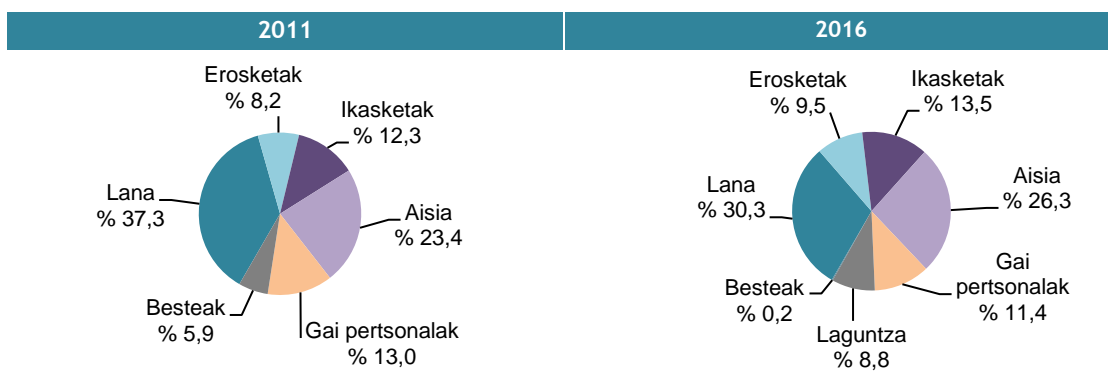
2011

Erosketak
% 8,2

Ikasketak
% 12,3

Lana
% 37,3

Aisia
% 23,4

Besteak
% 5,9

Gai pertsonalak
% 13,0

2016

Erosketak
% 9,5

Ikasketak
% 13,5

Lana
% 30,3

Aisia
% 26,3

Besteak
% 0,2

Gai pertsonalak
% 11,4

Laguntza
% 8,8